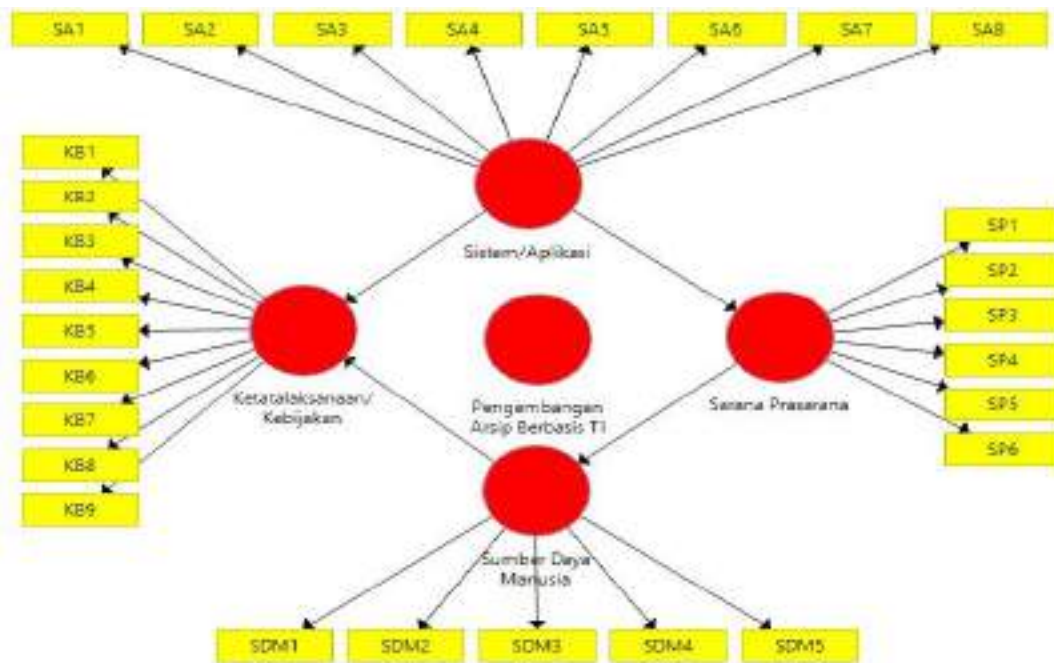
SA1
SA2
SA3
SA4
SA5
SA6
SA7
SA8

KB1
KB2
KB3
KB4
KB5
KB6
KB7
KB8
KB9

Sistem/Aplikasi

Ketatalaksanaan/ Kebijakan

Pengembangan Arsip Berbasis TI

Sarana Prasarana

SP1
SP2
SP3
SP4
SP5
SP6

Sumber Daya Manusia

SDM1
SDM2
SDM3
SDM4
SDM5